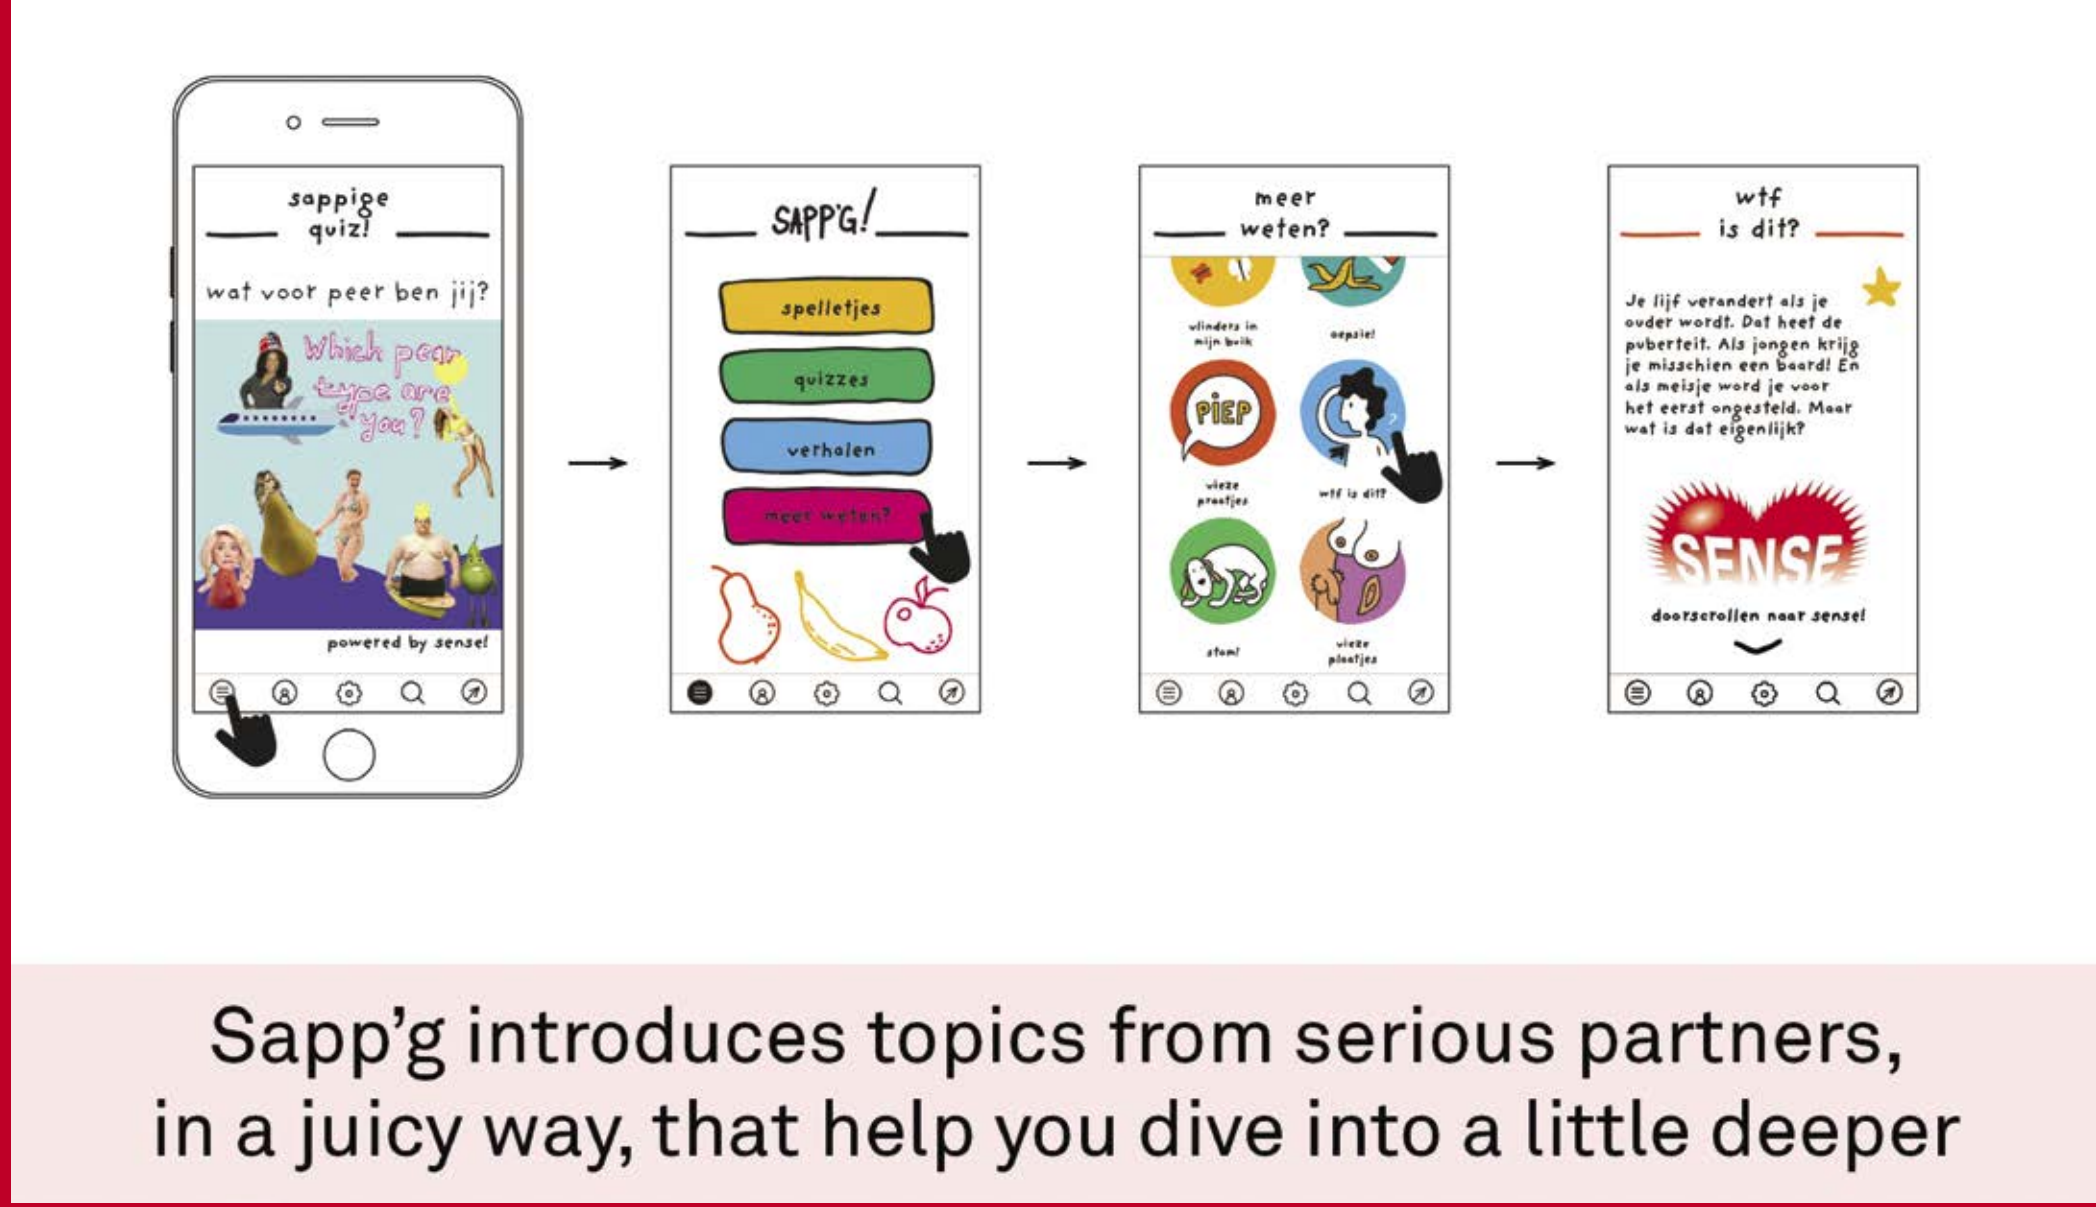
sappige quiz!

wat voor peer ben jij?

Which pear type are you?

powered by sense!

SAPP'G!

spelletjes

quizzes

verhalen

meer weten?

meer weten?

vlinders in mijn buik

oepsie!

PIEP

vieze praatjes

wtf is dit?

stom!

vieze plaatjes

wtf is dit?

Je lijf verandert als je ouder wordt. Dat heet de puberteit. Als jongen krijg je misschien een baard! En als meisje word je voor het eerst ongesteld. Maar wat is dat eigenlijk?

SENSE

doorscrollen naar sense!

Sapp'g introduces topics from serious partners, in a juicy way, that help you dive into a little deeper